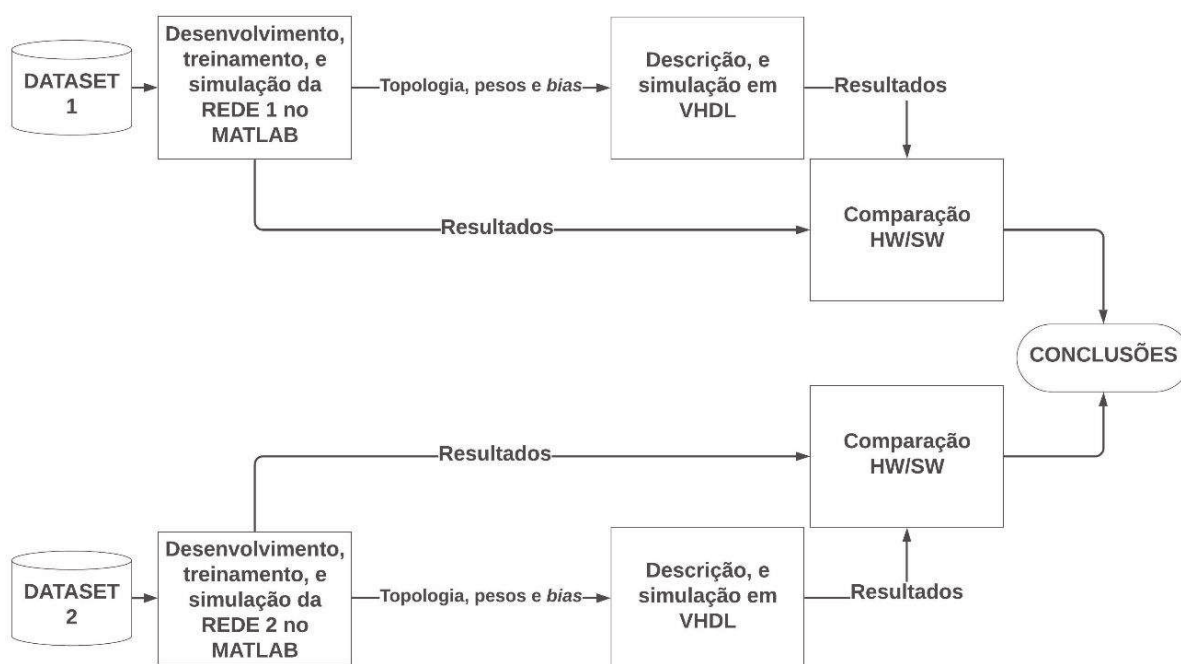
DATASET 1

Desenvolvimento, treinamento, e simulação da REDE 1 no MATLAB

Topologia, pesos e *bias*

Descrição, e simulação em VHDL

Resultados

Resultados

Comparação HW/SW

CONCLUSÕES

Resultados

Comparação HW/SW

DATASET 2

Desenvolvimento, treinamento, e simulação da REDE 2 no MATLAB

Topologia, pesos e *bias*

Descrição, e simulação em VHDL

Resultados